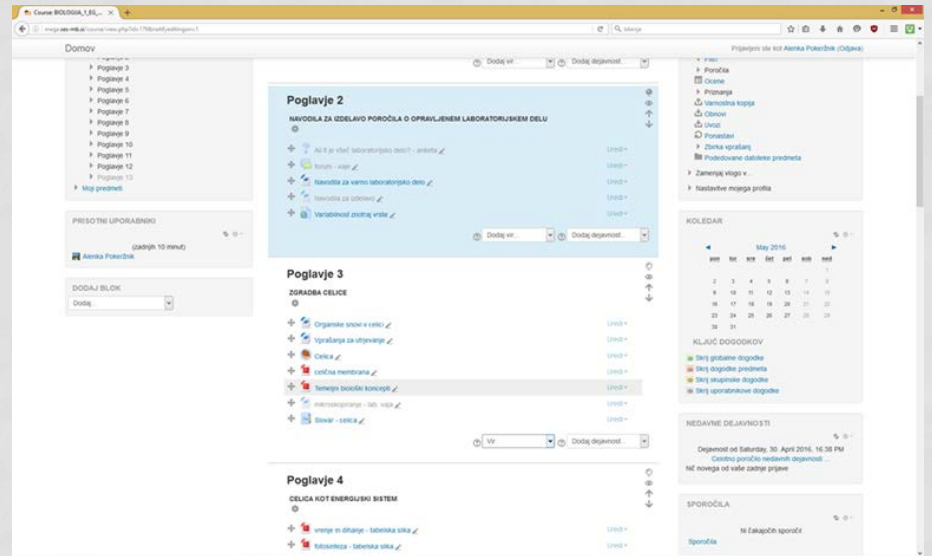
Course: BIOLOGIJA_1_EG_...

mega.ses-mb.si/course/view.php?id=...

Iskanje

Domov

Prijavljeni ste kot Alenka Pokeržnik (Odjava)

Poglavje 3
Poglavje 4
Poglavje 5
Poglavje 6
Poglavje 7
Poglavje 8
Poglavje 9
Poglavje 10
Poglavje 11
Poglavje 12
Poglavje 13
Moji predmeti

PRISOTNI UPORABNIKI
(zadnjih 10 minut)
Alenka Pokeržnik

DODAJ BLOK
Dodaj...

Dodaj vir... Dodaj dejavnost...

Poglavje 2
NAVODILA ZA IZDELAVO POROČILA O OPRAVLJENEM LABORATORIJSKEM DELU

Ali ti je všeč laboratorijsko delo? - anketa
forum - vaje
Navodila za varno laboratorijsko delo
Navodila za izdelavo
Variabilnost znotraj vrste

Uredi
Uredi
Uredi
Uredi
Uredi

Dodaj vir... Dodaj dejavnost...

Poglavje 3
ZGRADBA CELICE

Organske snovi v celici
Vprašanja za utrjevanje
Celica
celična membrana
Temeljni biološki koncepti
mikroskopiranje - lab. vaja
Slovar - celica

Uredi
Uredi
Uredi
Uredi
Uredi
Uredi
Uredi

Vir Dodaj dejavnost...

Poglavje 4
CELICA KOT ENERGIJSKI SISTEM

vrenje in dihanje - tabelska slika
fotosinteza - tabelska slika

Uredi
Uredi

Poročila
Ocene
Priznanja
Varnostna kopija
Obnovi
Uvozi
Ponastavi
Zbirka vprašanj
Podedovane datoteke predmeta
Zamenjaj vlogo v...
Nastavitve mojega profila

KOLEDAR
May 2016
pon tor sre čet pet sob ned
1
2 3 4 5 6 7 8
9 10 11 12 13 14 15
16 17 18 19 20 21 22
23 24 25 26 27 28 29
30 31

KLJUČ DOGODKOV
Skrij globalne dogodke
Skrij dogodke predmeta
Skrij skupinske dogodke
Skrij uporabnikove dogodke

NEDAVNE DEJAVNOSTI
Dejavnost od Saturday, 30. April 2016, 16:38 PM
Celotno poročilo nedavnih dejavnosti ...
Nič novega od vaše zadnje prijave

SPOROČILA
Ni čakajočih sporočil
Sporočila